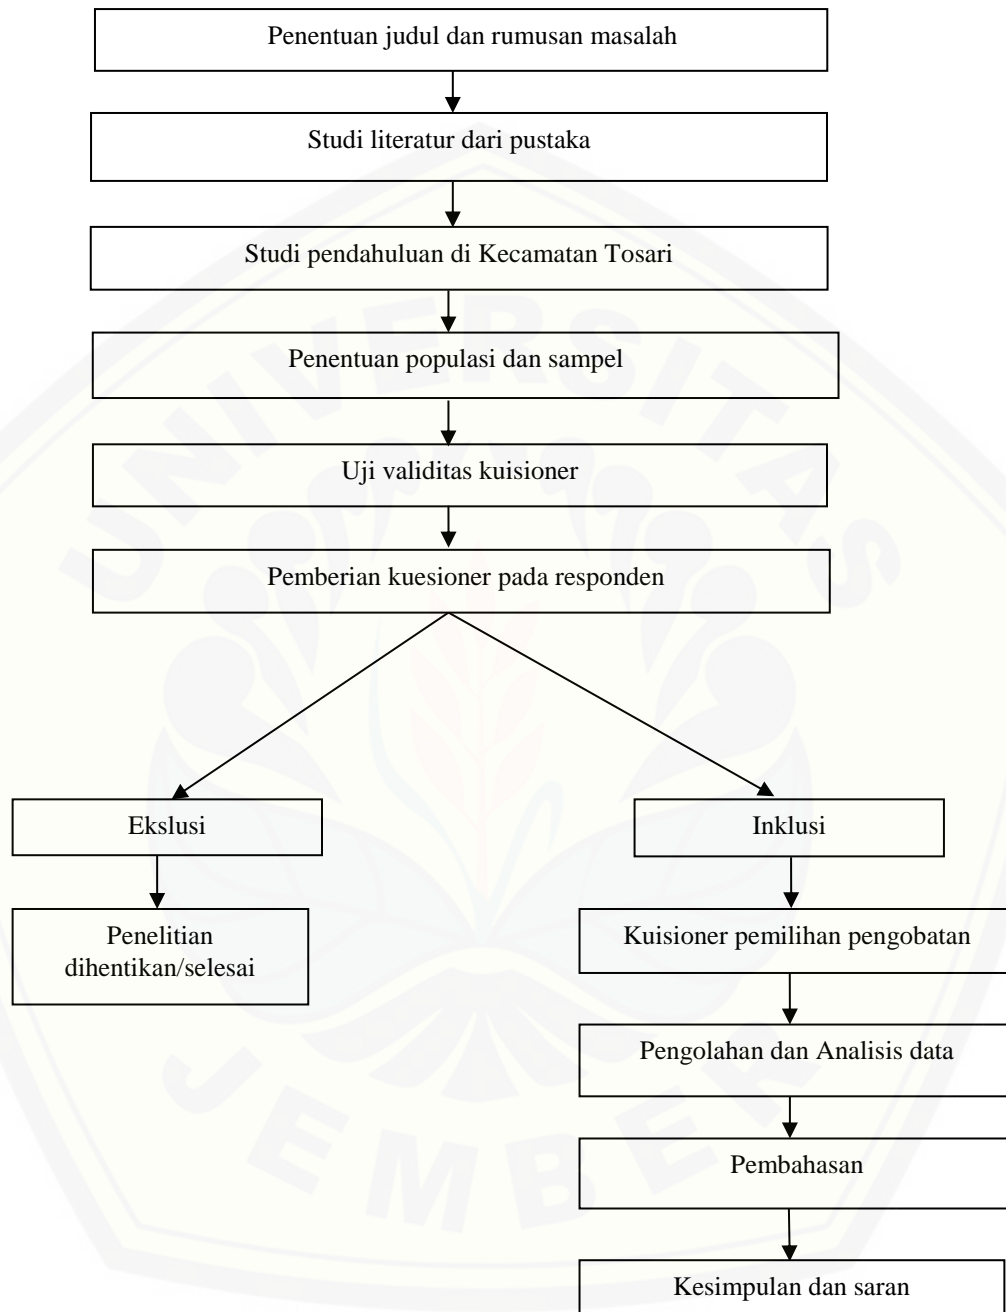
Penentuan judul dan rumusan masalah

Studi literatur dari pustaka

Studi pendahuluan di Kecamatan Tosari

Penentuan populasi dan sampel

Uji validitas kuisioner

Pemberian kuesioner pada responden

Ekslusi

Inklusi

Penelitian dihentikan/selesai

Kuisioner pemilihan pengobatan

Pengolahan dan Analisis data

Pembahasan

Kesimpulan dan saran

UNIVERSITAS JEMBER